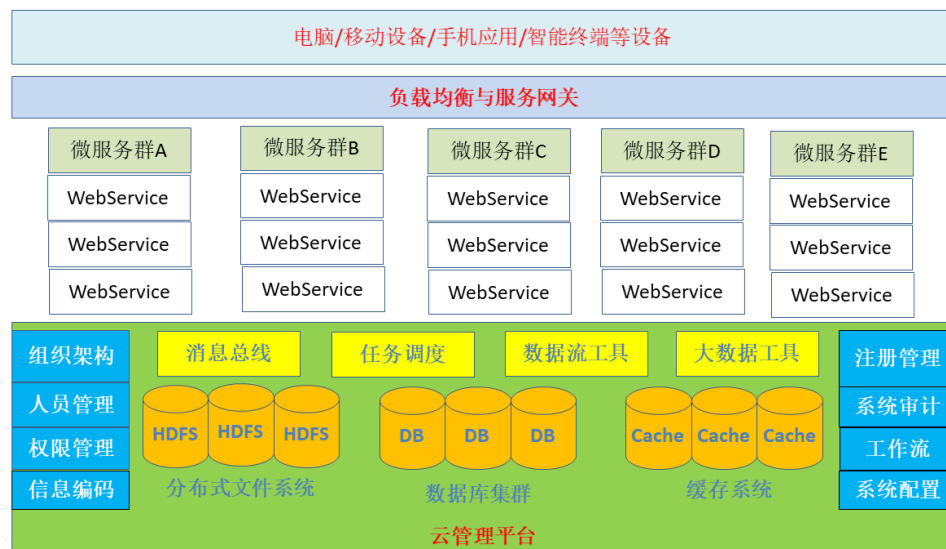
电脑/移动设备/手机应用/智能终端等设备

负载均衡与服务网关

微服务群A
WebService
WebService
WebService

微服务群B
WebService
WebService
WebService

微服务群C
WebService
WebService
WebService

微服务群D
WebService
WebService
WebService

微服务群E
WebService
WebService
WebService

组织架构
人员管理
权限管理
信息编码

消息总线
任务调度
数据流工具
大数据工具

HDFS HDFS HDFS
分布式文件系统

DB DB DB
数据库集群

Cache Cache Cache
缓存系统

注册管理
系统审计
工作流
系统配置

云管理平台